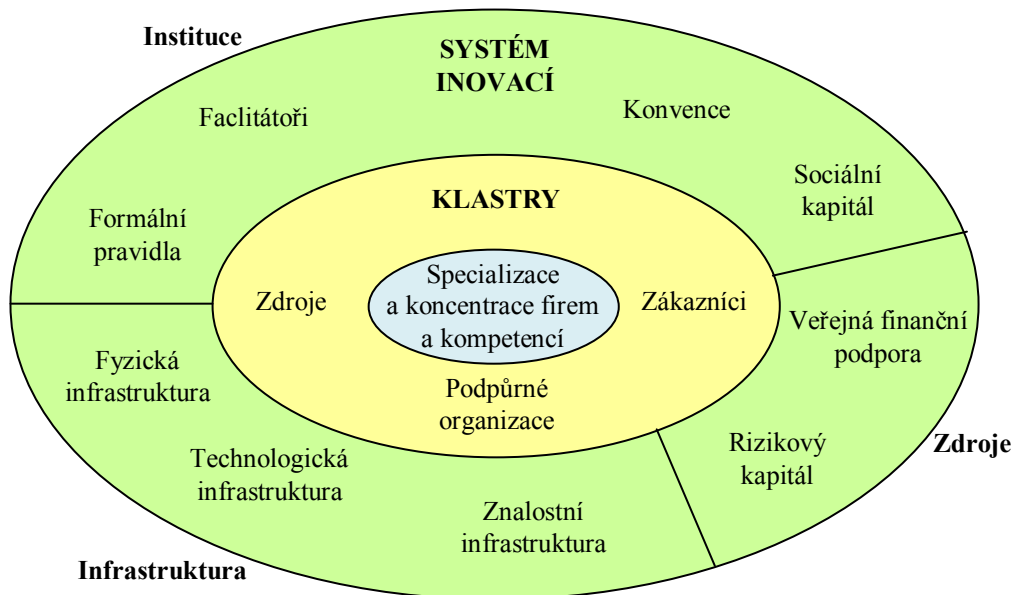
Instituce

SYSTÉM INOVACÍ

Faclitátoři

Konvence

Sociální kapitál

Formální pravidla

KLASTRY

Zdroje

Specializace a koncentrace firem a kompetencí

Zákazníci

Podpůrné organizace

Veřejná finanční podpora

Fyzická infrastruktura

Technologická infrastruktura

Rizikový kapitál

Zdroje

Znalostní infrastruktura

Infrastruktura